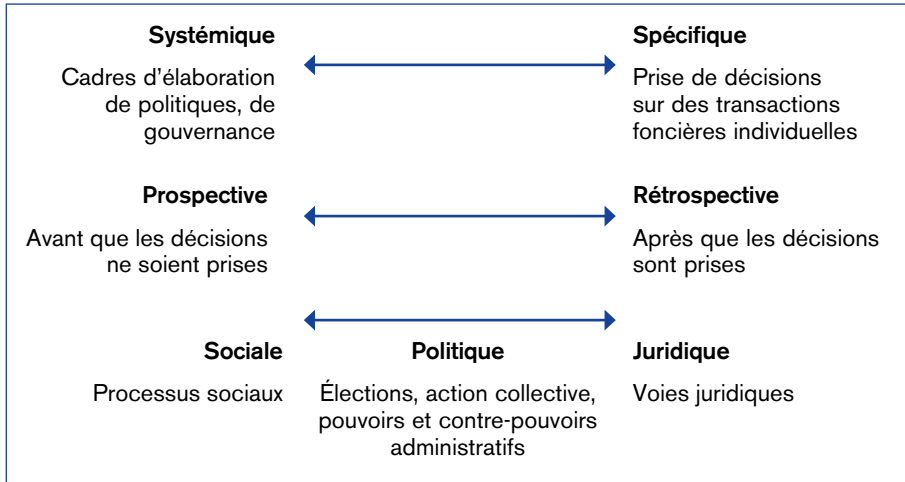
Systémique

Cadres d'élaboration de politiques, de gouvernance

Spécifique

Prise de décisions sur des transactions foncières individuelles

Prospective

Avant que les décisions ne soient prises

Rétrospective

Après que les décisions sont prises

Sociale

Processus sociaux

Politique

Élections, action collective, pouvoirs et contre-pouvoirs administratifs

Juridique

Voies juridiques